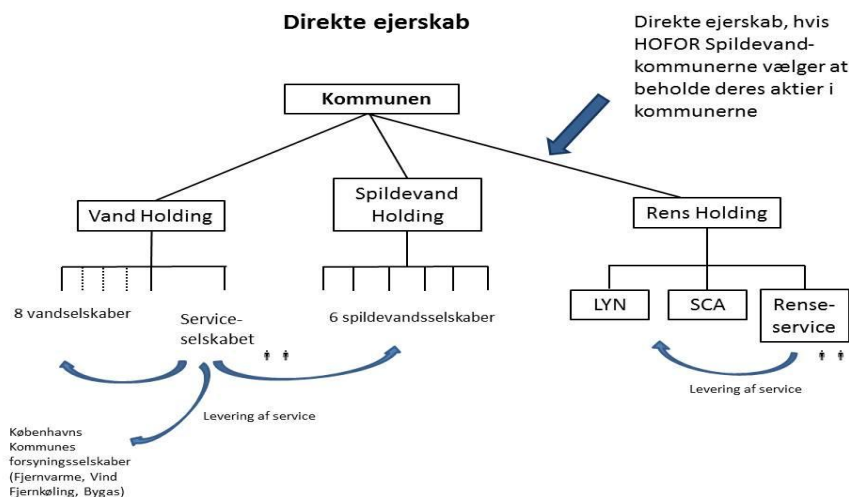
Direkte ejerskab

Direkte ejerskab, hvis HOFOR Spildevand-kommunerne vælger at beholde deres aktier i kommunerne

Kommunen

Vand Holding

Spildevand Holding

Rens Holding

8 vandselskaber

Service-selskabet

6 spildevandsselskaber

LYN

SCA

Rense-service

Levering af service

Levering af service

Københavns Kommunes forsyningsselskaber (Fjernvarme, Vind Fjernkøling, Bygas)